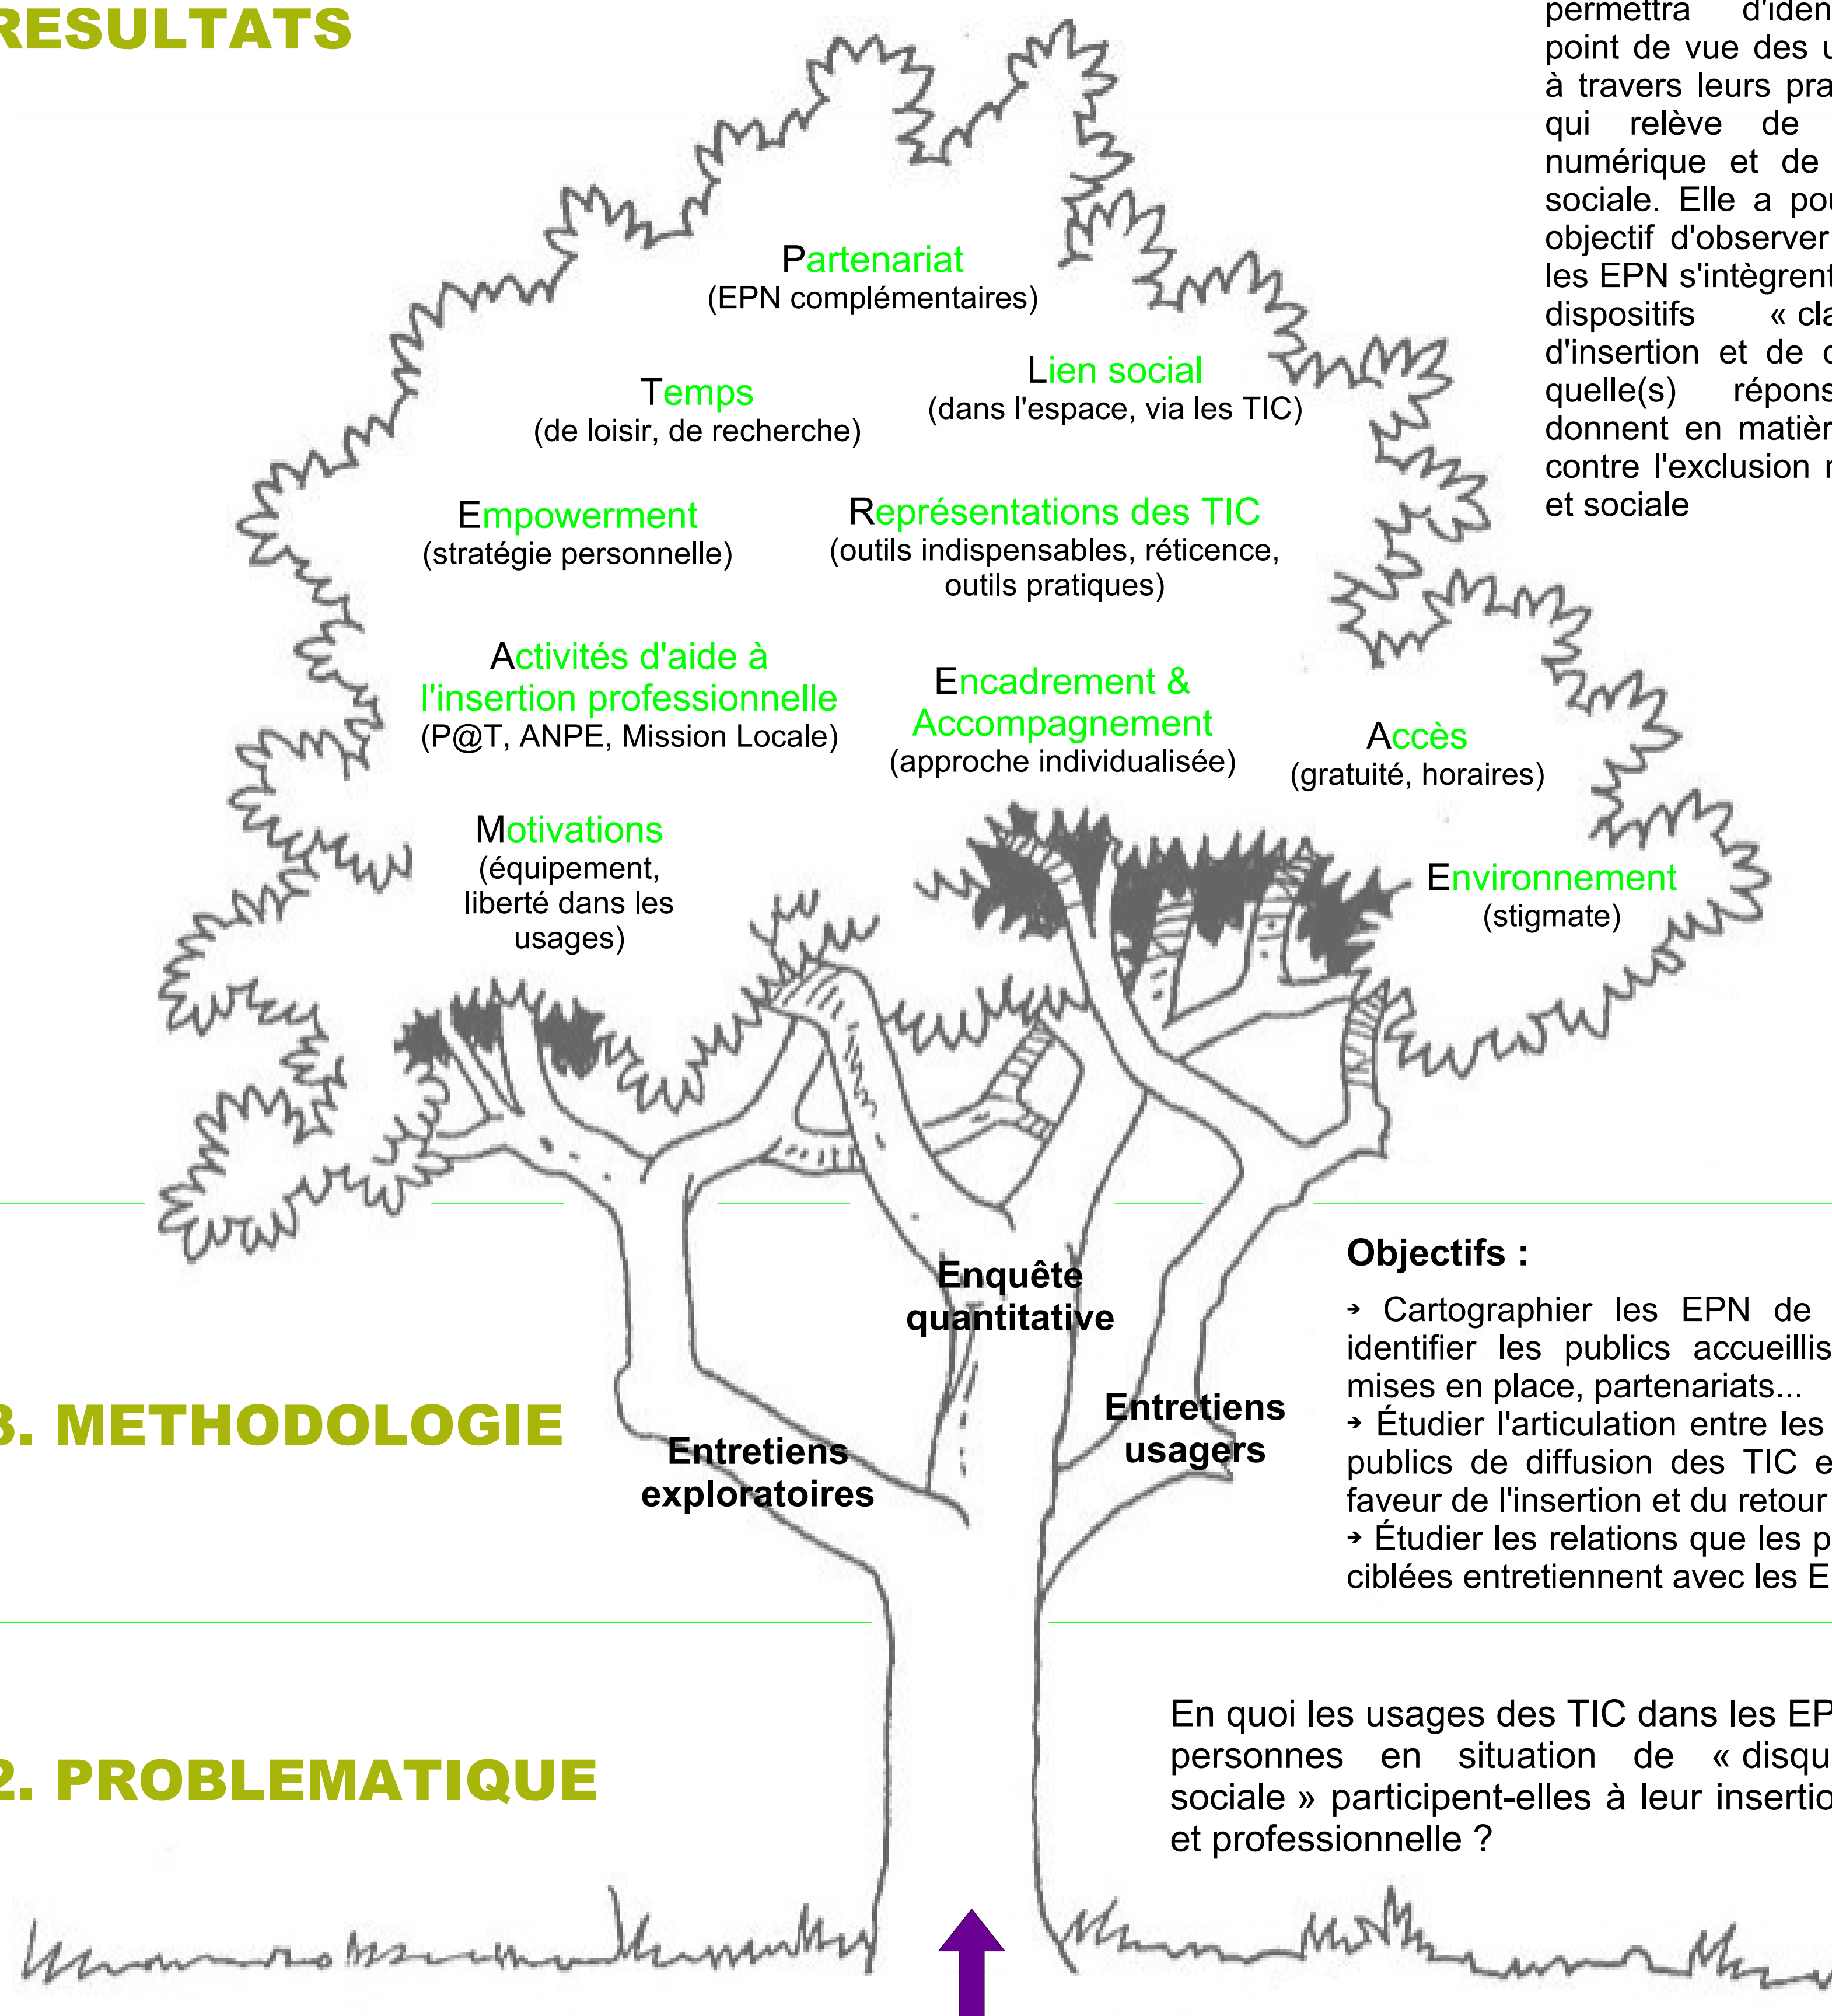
RESULTATS

permettra d'iden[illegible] point de vue des u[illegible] à travers leurs pra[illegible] qui relève de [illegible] numérique et de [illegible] sociale. Elle a pou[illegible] objectif d'observer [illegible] les EPN s'intègrent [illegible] dispositifs « cla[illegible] d'insertion et de c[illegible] quelle(s) répons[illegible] donnent en matièr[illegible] contre l'exclusion n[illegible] et sociale

Partenariat
(EPN complémentaires)

Temps
(de loisir, de recherche)

Lien social
(dans l'espace, via les TIC)

Empowerment
(stratégie personnelle)

Représentations des TIC
(outils indispensables, réticence, outils pratiques)

Activités d'aide à l'insertion professionnelle
(P@T, ANPE, Mission Locale)

Encadrement & Accompagnement
(approche individualisée)

Accès
(gratuité, horaires)

Motivations
(équipement, liberté dans les usages)

Environnement
(stigmate)

Enquête quantitative

Objectifs :

➔ Cartographier les EPN de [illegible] identifier les publics accueillis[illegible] mises en place, partenariats...
➔ Étudier l'articulation entre les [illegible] publics de diffusion des TIC e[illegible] faveur de l'insertion et du retour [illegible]
➔ Étudier les relations que les p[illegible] ciblées entretiennent avec les E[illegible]

3. METHODOLOGIE

Entretiens exploratoires

Entretiens usagers

En quoi les usages des TIC dans les EP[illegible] personnes en situation de « disqu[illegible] sociale » participent-elles à leur insertio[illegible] et professionnelle ?

2. PROBLEMATIQUE